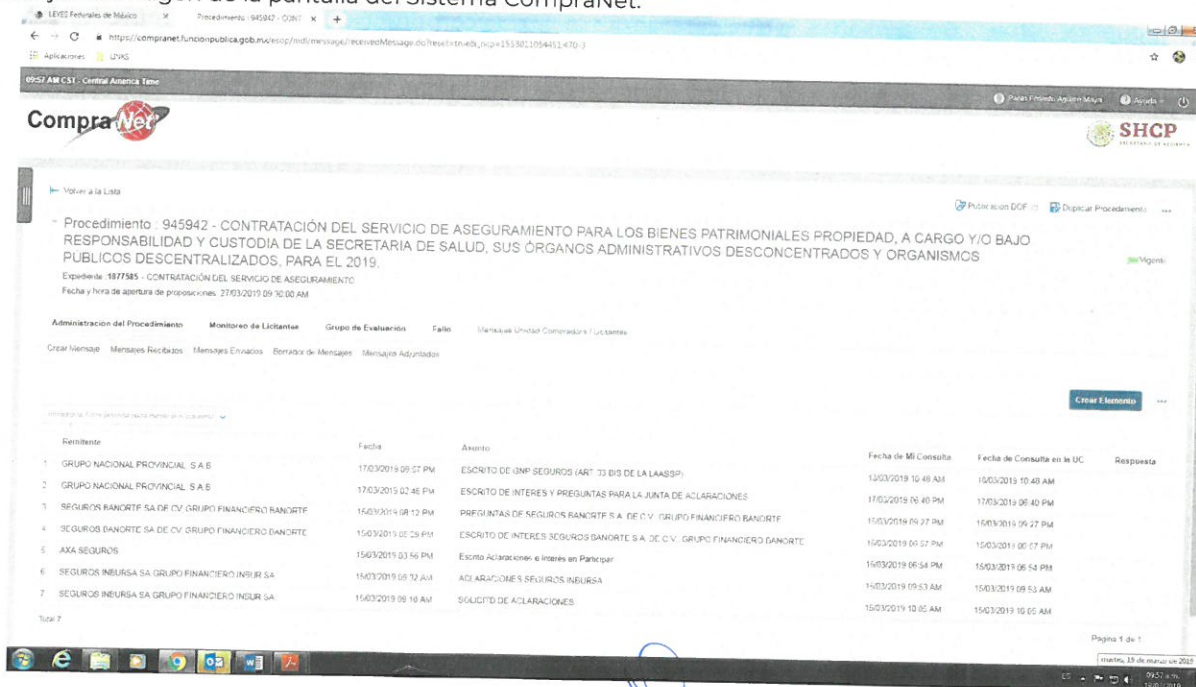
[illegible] de la pantalla del Sistema CompraNet.

LEYES Federales de México × Procedimiento : 945942 - CONT ×

https://compranet.funcionpublica.gob.mx/esop/toolkit/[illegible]

Aplicaciones LEYES

09:57 AM CST - Central America Time

Paola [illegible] Aguirre Maya Ayuda

CompraNet

SHCP

Volver a la Lista

Publicación DOF Duplicar Procedimiento

Procedimiento : 945942 - CONTRATACIÓN DEL SERVICIO DE ASEGURAMIENTO PARA LOS BIENES PATRIMONIALES PROPIEDAD, A CARGO Y/O BAJO RESPONSABILIDAD Y CUSTODIA DE LA SECRETARIA DE SALUD, SUS ÓRGANOS ADMINISTRATIVOS DESCONCENTRADOS Y ORGANISMOS PUBLICOS DESCENTRALIZADOS, PARA EL 2019.

Vigente

Expediente: 1877585 - CONTRATACIÓN DEL SERVICIO DE ASEGURAMIENTO

Fecha y hora de apertura de proposiciones: 27/03/2019 09:30:00 AM

Administración del Procedimiento Monitoreo de Licitantes Grupo de Evaluación Fallo Mensajes Unidad Compradora / Licitantes

Crear Mensaje Mensajes Recibidos Mensajes Enviados Borrador de Mensajes Mensajes Adjuntados

Crear Elemento

| | Remitente | Fecha | Asunto | Fecha de Mi Consulta | Fecha de Consulta en la UC | Respuesta |
|---|---|---|---|---|---|---|
| 1 | GRUPO NACIONAL PROVINCIAL S A B | 17/03/2019 08:57 PM | ESCRITO DE GNP SEGUROS (ART. 33 BIS DE LA LAASSP) | 18/03/2019 10:48 AM | 18/03/2019 10:48 AM | |
| 2 | GRUPO NACIONAL PROVINCIAL S A B | 17/03/2019 02:46 PM | ESCRITO DE INTERES Y PREGUNTAS PARA LA JUNTA DE ACLARACIONES | 17/03/2019 06:40 PM | 17/03/2019 06:40 PM | |
| 3 | SEGUROS BANORTE SA DE CV GRUPO FINANCIERO BANORTE | 15/03/2019 08:12 PM | PREGUNTAS DE SEGUROS BANORTE S.A. DE C.V. GRUPO FINANCIERO BANORTE | 15/03/2019 09:27 PM | 15/03/2019 09:27 PM | |
| 4 | SEGUROS BANORTE SA DE CV GRUPO FINANCIERO BANORTE | 15/03/2019 05:29 PM | ESCRITO DE INTERES SEGUROS BANORTE S.A. DE C.V. GRUPO FINANCIERO BANORTE | 15/03/2019 09:57 PM | 15/03/2019 09:57 PM | |
| 5 | AXA SEGUROS | 15/03/2019 03:56 PM | Escrito Aclaraciones e Interés en Participar | 15/03/2019 06:54 PM | 15/03/2019 06:54 PM | |
| 6 | SEGUROS INBURSA SA GRUPO FINANCIERO INBURSA | 15/03/2019 09:32 AM | ACLARACIONES SEGUROS INBURSA | 15/03/2019 09:53 AM | 15/03/2019 09:53 AM | |
| 7 | SEGUROS INBURSA SA GRUPO FINANCIERO INBURSA | 15/03/2019 09:10 AM | SOLICITUD DE ACLARACIONES | 15/03/2019 10:05 AM | 15/03/2019 10:05 AM | |

Total 7

Pagina 1 de 1

martes, 19 de marzo de 2019

09:57 a.m.